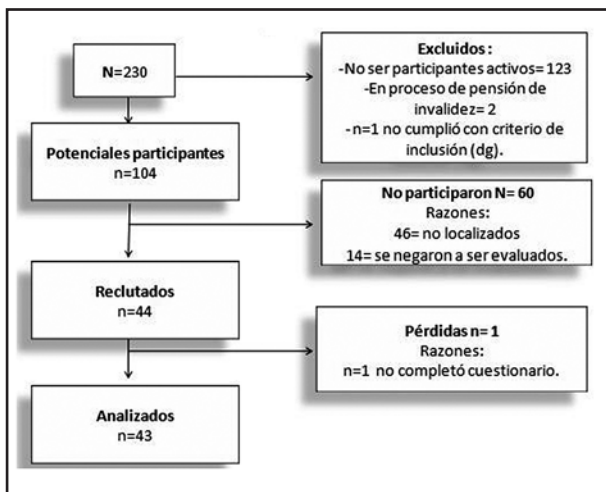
N=230

Excluidos :
-No ser participantes activos= 123
-En proceso de pensión de invalidez= 2
-n=1 no cumplió con criterio de inclusión (dg).

Potenciales participantes
n=104

No participaron N= 60
Razones:
46= no localizados
14= se negaron a ser evaluados.

Reclutados
n=44

Pérdidas n= 1
Razones:
n=1 no completó cuestionario.

Analizados
n=43